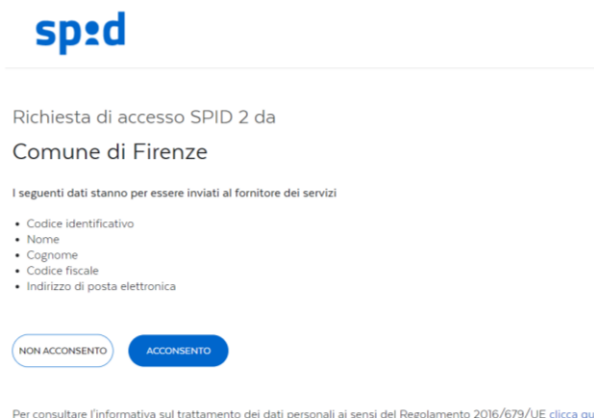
spid

Richiesta di accesso SPID 2 da

Comune di Firenze

I seguenti dati stanno per essere inviati al fornitore dei servizi

- Codice identificativo
- Nome
- Cognome
- Codice fiscale
- Indirizzo di posta elettronica

NON ACCONSENTO

ACCONSENTO

Per consultare l'informativa sul trattamento dei dati personali ai sensi del Regolamento 2016/679/UE clicca qu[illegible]